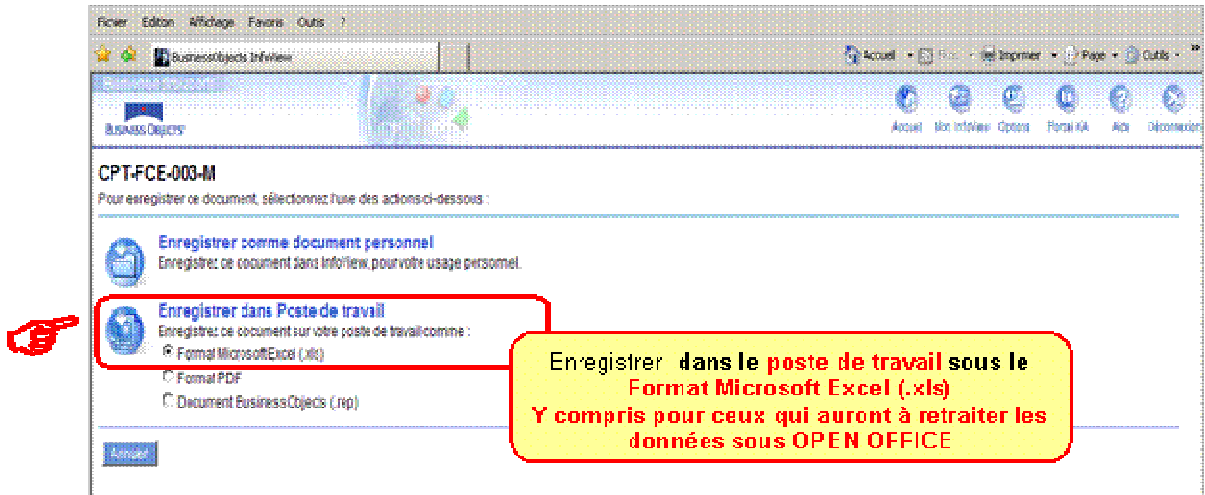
Fichier Edition Affichage Favoris Outils ?

BusinessObjects InfoView

Accueil Imprimer Page Outils

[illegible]

Business Objects

Accueil Mon InfoView Options Portail KA Aide Déconnexion

CPT-FCE-003-M

Pour enregistrer ce document, sélectionnez l'une des actions ci-dessous :

Enregistrer comme document personnel

Enregistrez ce document dans InfoView, pour votre usage personnel.

Enregistrer dans Poste de travail

Enregistrez ce document sur votre poste de travail comme :

Format Microsoft Excel (.xls)

Format PDF

Document BusinessObjects (.rep)

Annuler

Enregistrer dans le poste de travail sous le Format Microsoft Excel (.xls) Y compris pour ceux qui auront à retraiter les données sous OPEN OFFICE